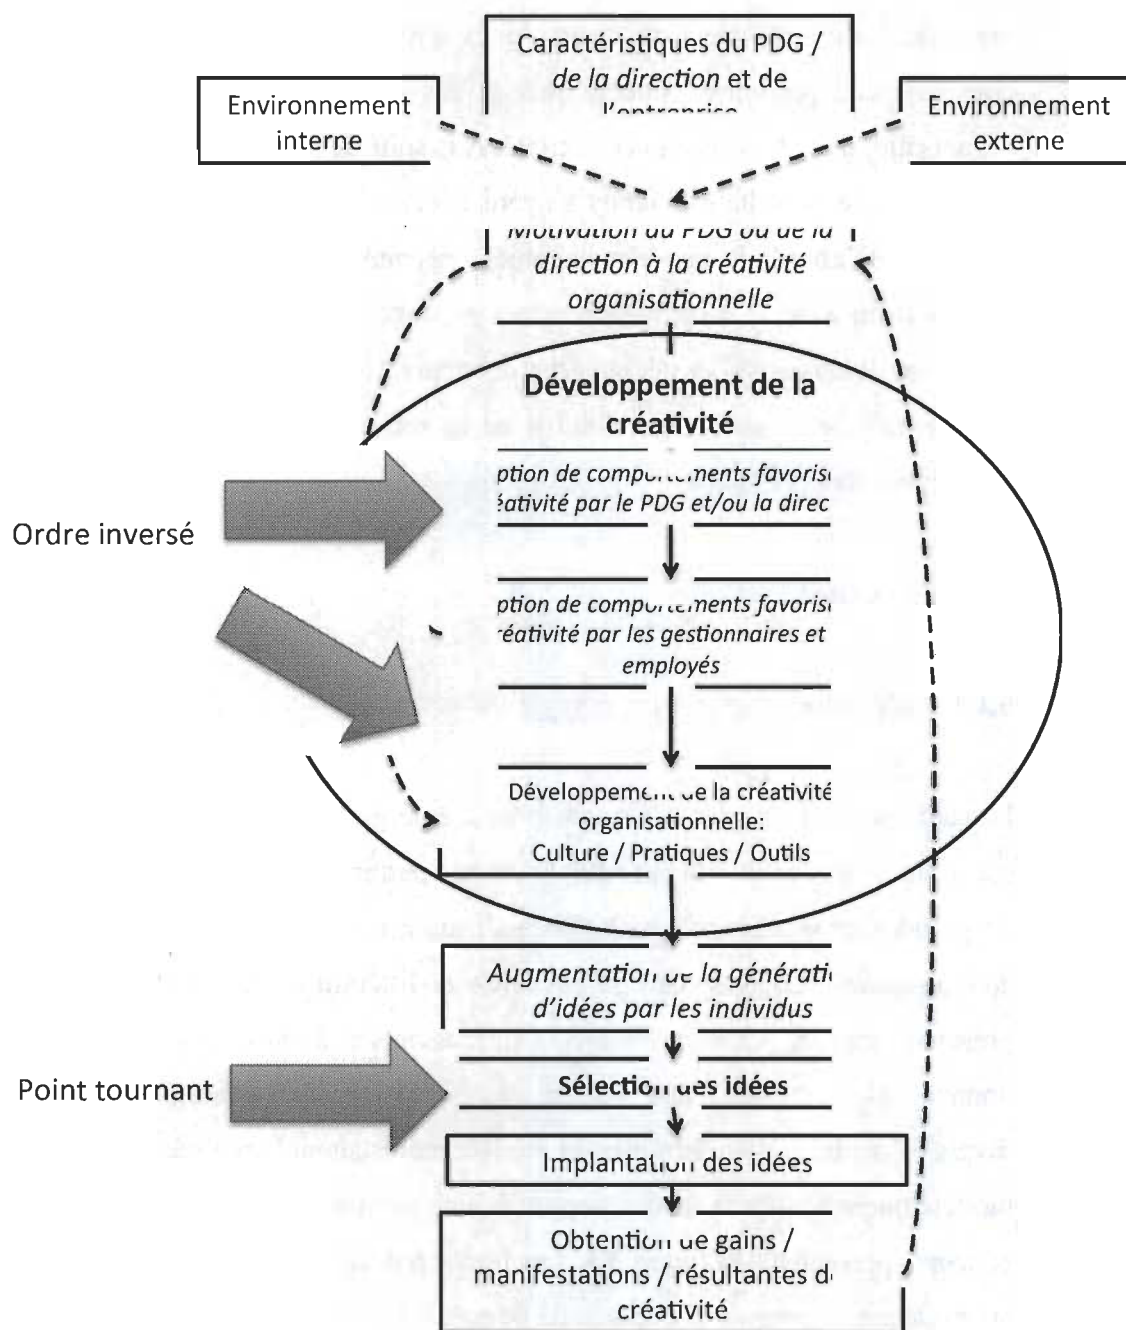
Caractéristiques du PDG / de la direction et de l'entreprise

Environnement interne

Environnement externe

Motivation du PDG ou de la direction à la créativité organisationnelle

Développement de la créativité

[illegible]ption de comportements favoris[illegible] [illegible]éativité par le PDG et/ou la direc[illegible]

Ordre inversé

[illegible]ption de comportements favoris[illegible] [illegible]éativité par les gestionnaires et employés

Développem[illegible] de la créativité organisationnelle: Culture / Pratiques / Outils

Augmentatio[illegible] de la générati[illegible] d'idées par les individus

Point tournant

Sélectio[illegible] des idées

Implantatio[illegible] des idées

Obtentio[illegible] de gains / manifestations / résultantes d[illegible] créativité